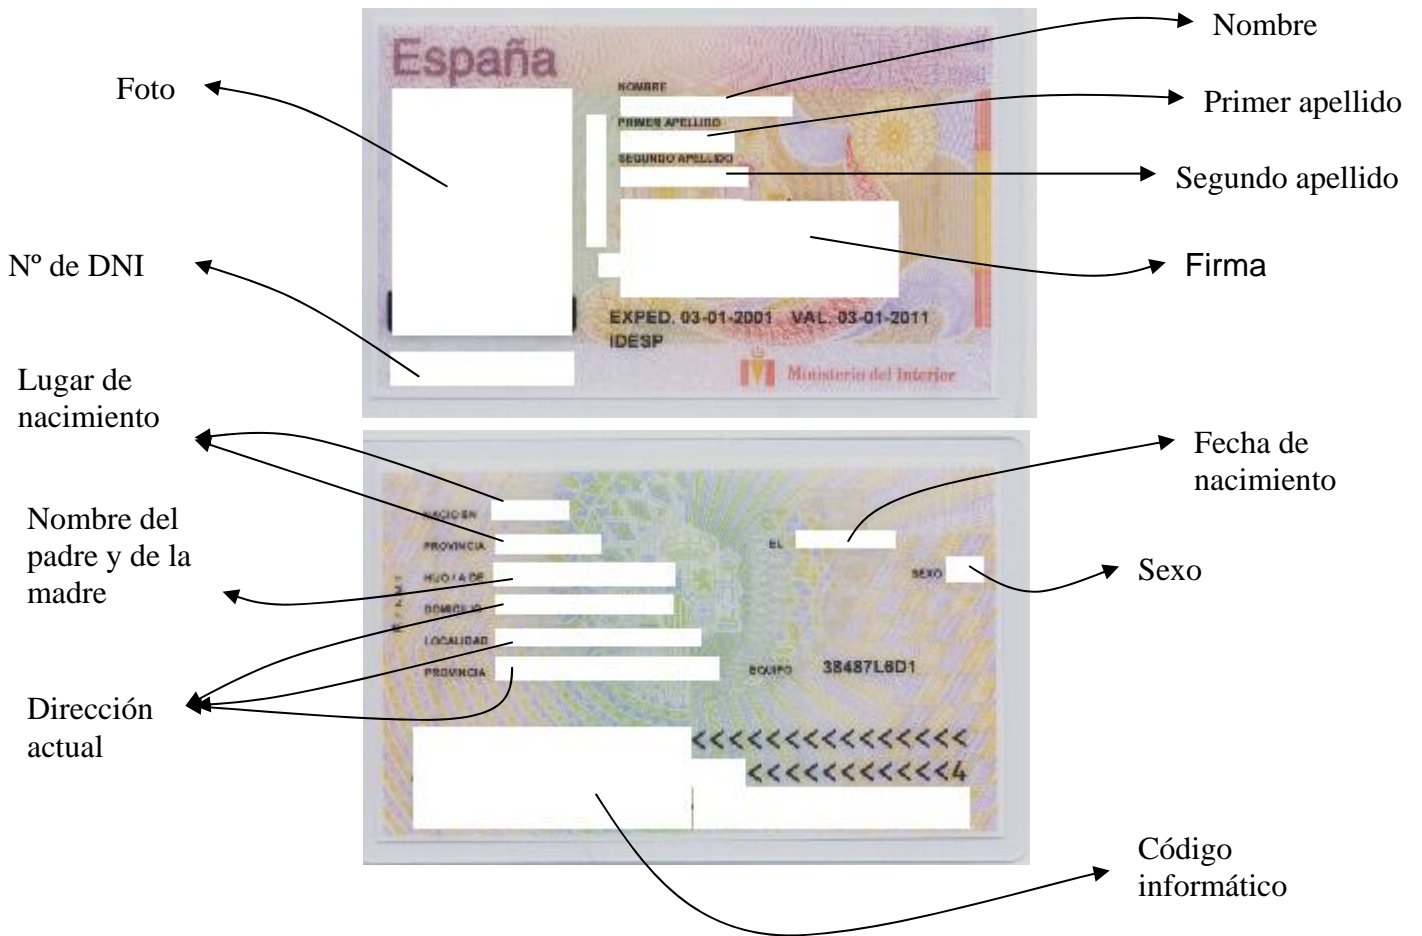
España

NOMBRE

PRIMER APELLIDO

SEGUNDO APELLIDO

EXPED. 03-01-2001 VAL. 03-01-2011

IDESP

Ministerio del Interior

Nombre

Primer apellido

Segundo apellido

Firma

Foto

Nº de DNI

Lugar de nacimiento

Nombre del padre y de la madre

Dirección actual

NACIO EN

PROVINCIA

HIJO/A DE

DOMICILIO

LOCALIDAD

PROVINCIA

EL

SEXO

EQUIPO 38487L6D1

<<<<<<<<<<<<<<<

<<<<<<<<<<<4

Fecha de nacimiento

Sexo

Código informático